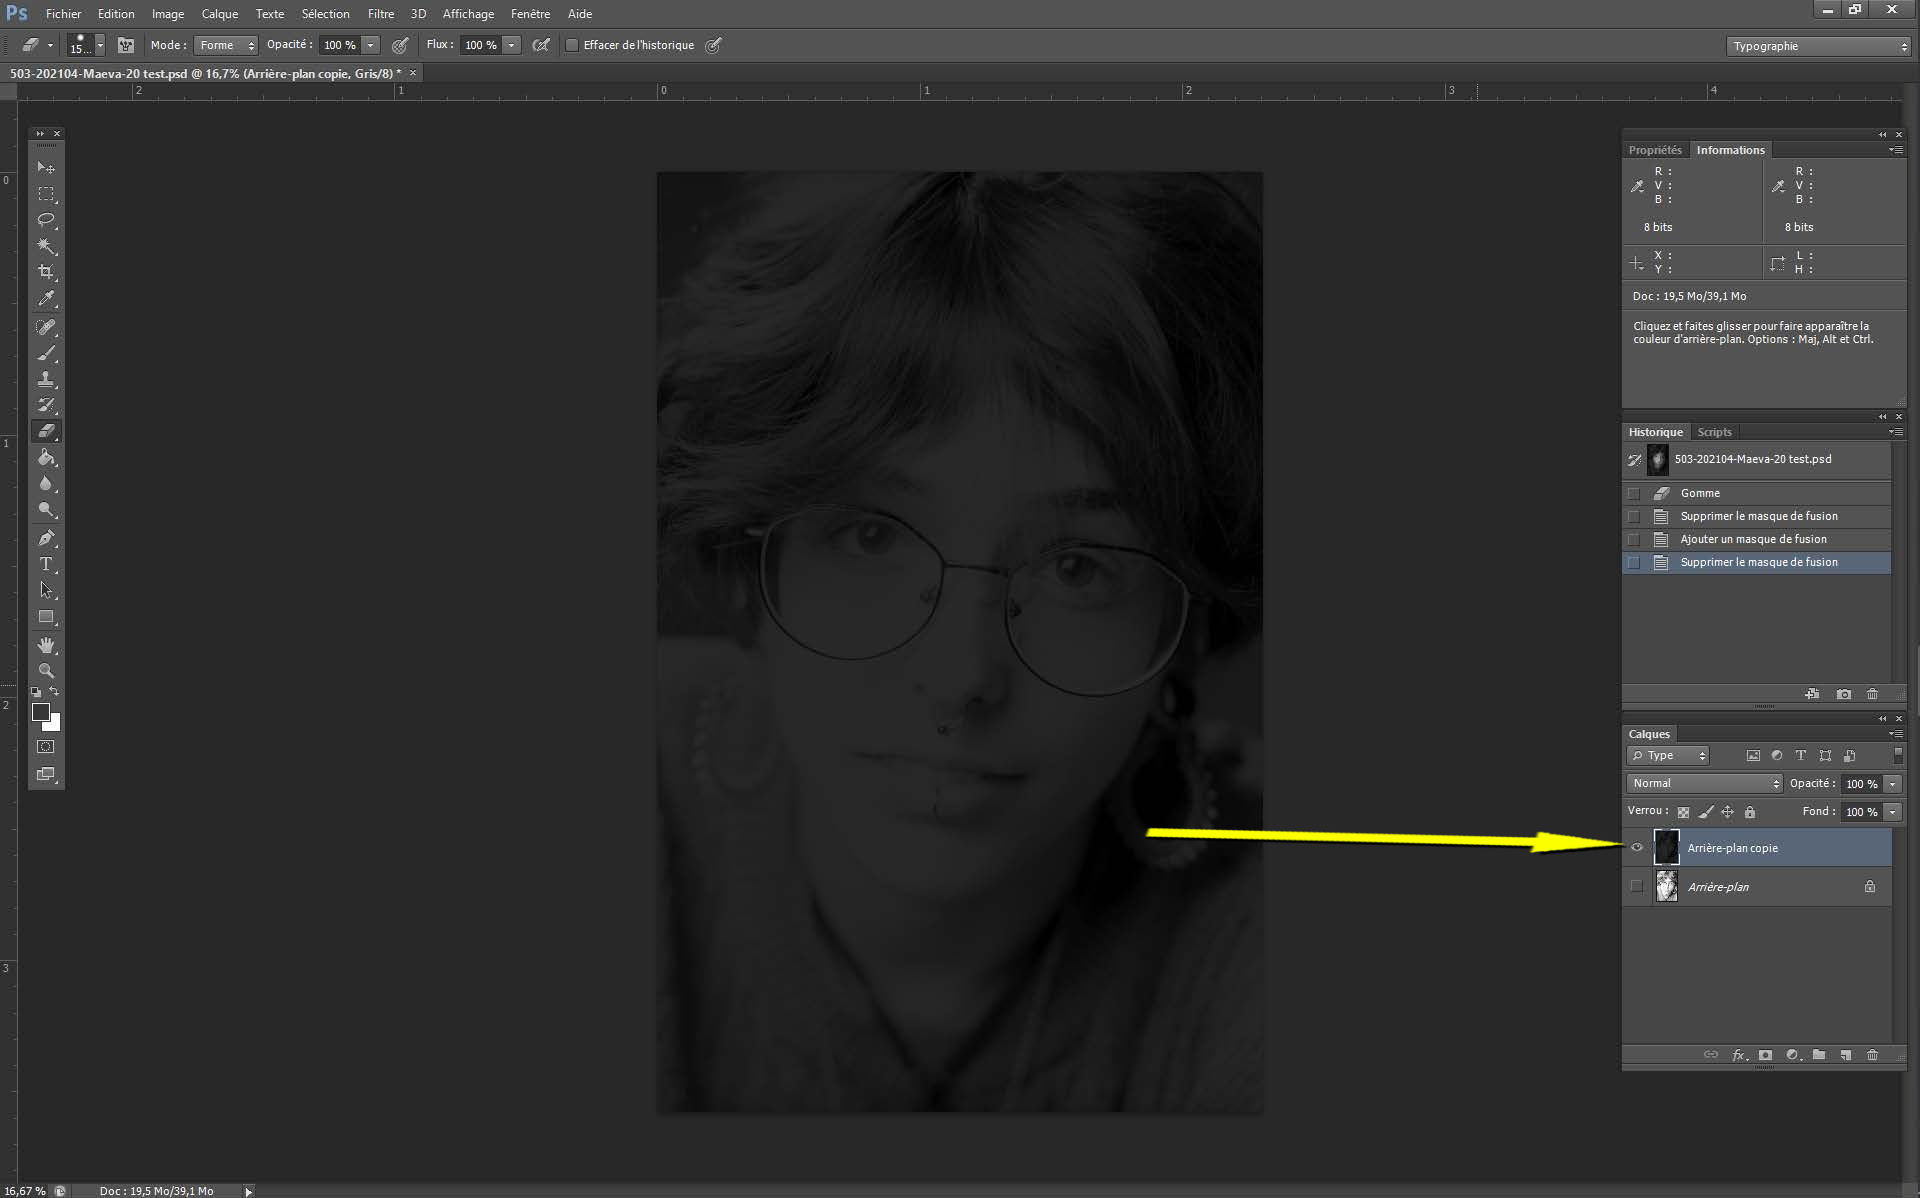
Ps Fichier Edition Image Calque Texte Sélection Filtre 3D Affichage Fenêtre Aide

15 Mode : Forme Opacité : 100 % Flux : 100 % Effacer de l'historique

Typographie

503-202104-Maeva-20 test.psd @ 16,7% (Arrière-plan copie, Gris/8) * ×

2 1 0 1 2 3 4

0 1 2 3

Propriétés Informations

R :
V :
B :

8 bits

R :
V :
B :

8 bits

X :
Y :

L :
H :

Doc : 19,5 Mo/39,1 Mo

Cliquez et faites glisser pour faire apparaître la couleur d'arrière-plan. Options : Maj, Alt et Ctrl.

Historique Scripts

503-202104-Maeva-20 test.psd

Gomme
Supprimer le masque de fusion
Ajouter un masque de fusion
Supprimer le masque de fusion

Calques

Type

Normal Opacité : 100 %

Verrou : Fond : 100 %

Arrière-plan copie

Arrière-plan

16,67 % Doc : 19,5 Mo/39,1 Mo